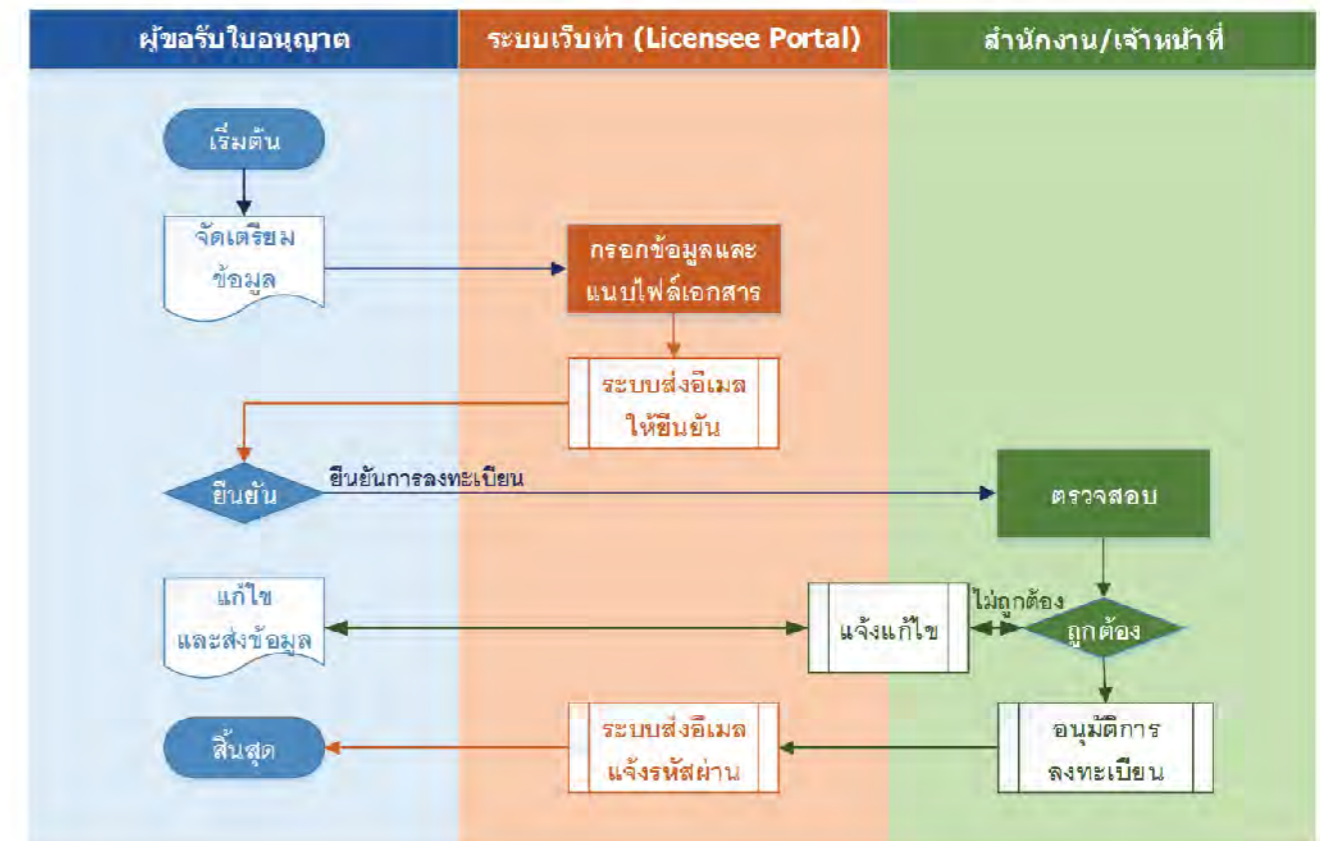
ผู้ขอรับใบอนุญาต

ระบบเว็บท่า (Licensee Portal)

สำนักงาน/เจ้าหน้าที่

เริ่มต้น

จัดเตรียมข้อมูล

กรอกข้อมูลและแนบไฟล์เอกสาร

ระบบส่งอีเมลให้ยืนยัน

ยืนยัน

ยืนยันการลงทะเบียน

ตรวจสอบ

แก้ไขและส่งข้อมูล

แจ้งแก้ไข

ไม่ถูกต้อง

ถูกต้อง

สิ้นสุด

ระบบส่งอีเมลแจ้งรหัสผ่าน

อนุมัติการลงทะเบียน